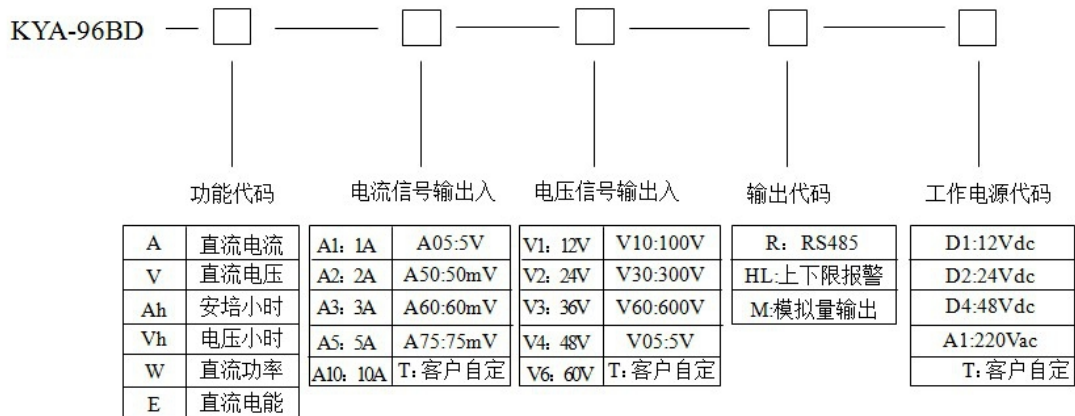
KYA-96BD — □ — □ — □ — □ — □

功能代码

| A | 直流电流 |
|---|---|
| V | 直流电压 |
| Ah | 安培小时 |
| Vh | 电压小时 |
| W | 直流功率 |
| E | 直流电能 |

电流信号输出入

| A1: 1A | A05:5V |
|---|---|
| A2: 2A | A50:50mV |
| A3: 3A | A60:60mV |
| A5: 5A | A75:75mV |
| A10: 10A | T:客户自定 |

电压信号输出入

| V1: 12V | V10:100V |
|---|---|
| V2: 24V | V30:300V |
| V3: 36V | V60:600V |
| V4: 48V | V05:5V |
| V6: 60V | T:客户自定 |

输出代码

| R: RS485 |
|---|
| HL:上下限报警 |
| M:模拟量输出 |

工作电源代码

| D1:12Vdc |
|---|
| D2:24Vdc |
| D4:48Vdc |
| A1:220Vac |
| T:客户自定 |